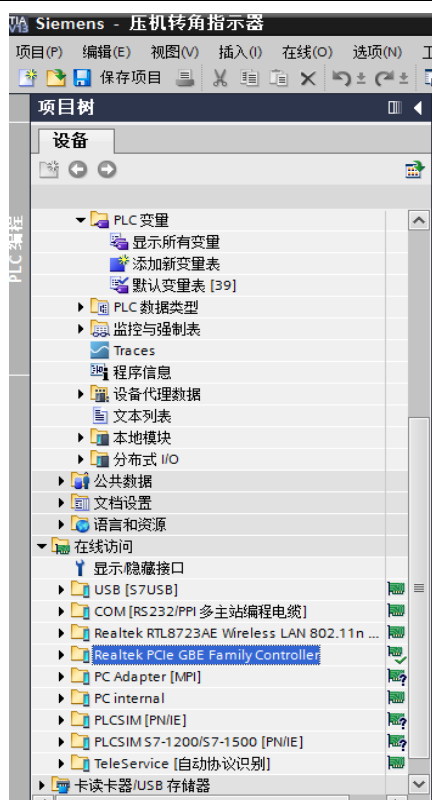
Siemens - 压机转角指示器

项目(P) 编辑(E) 视图(V) 插入(I) 在线(O) 选项(N) 工

保存项目

项目树

设备

PLC 编程

PLC 变量
显示所有变量
添加新变量表
默认变量表 [39]
PLC 数据类型
监控与强制表
Traces
程序信息
设备代理数据
文本列表
本地模块
分布式 I/O
公共数据
文档设置
语言和资源
在线访问
显示/隐藏接口
USB [S7USB]
COM [RS232/PPI 多主站编程电缆]
Realtek RTL8723AE Wireless LAN 802.11n ...
Realtek PCIe GBE Family Controller
PC Adapter [MPI]
PC internal
PLCSIM [PN/IE]
PLCSIM S7-1200/S7-1500 [PN/IE]
TeleService [自动协议识别]
读卡器/USB 存储器